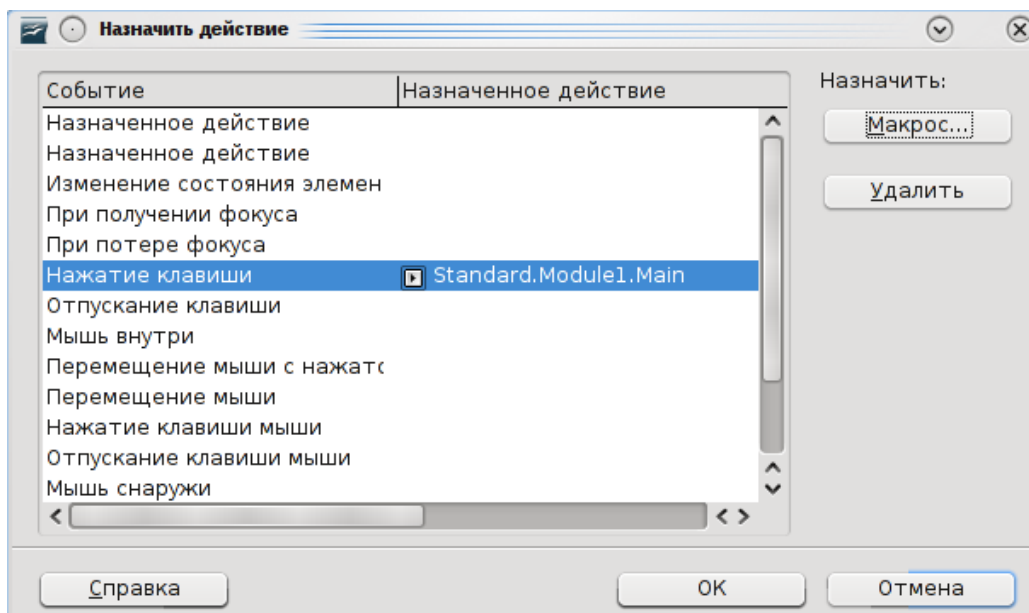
Назначить действие

| Событие | Назначенное действие |
|---|---|
| Назначенное действие | |
| Назначенное действие | |
| Изменение состояния элемен | |
| При получении фокуса | |
| При потере фокуса | |
| Нажатие клавиши | Standard.Module1.Main |
| Отпускание клавиши | |
| Мышь внутри | |
| Перемещение мыши с нажатс | |
| Перемещение мыши | |
| Нажатие клавиши мыши | |
| Отпускание клавиши мыши | |
| Мышь снаружи | |

Назначить:

Макрос...

Удалить

Справка

OK

Отмена